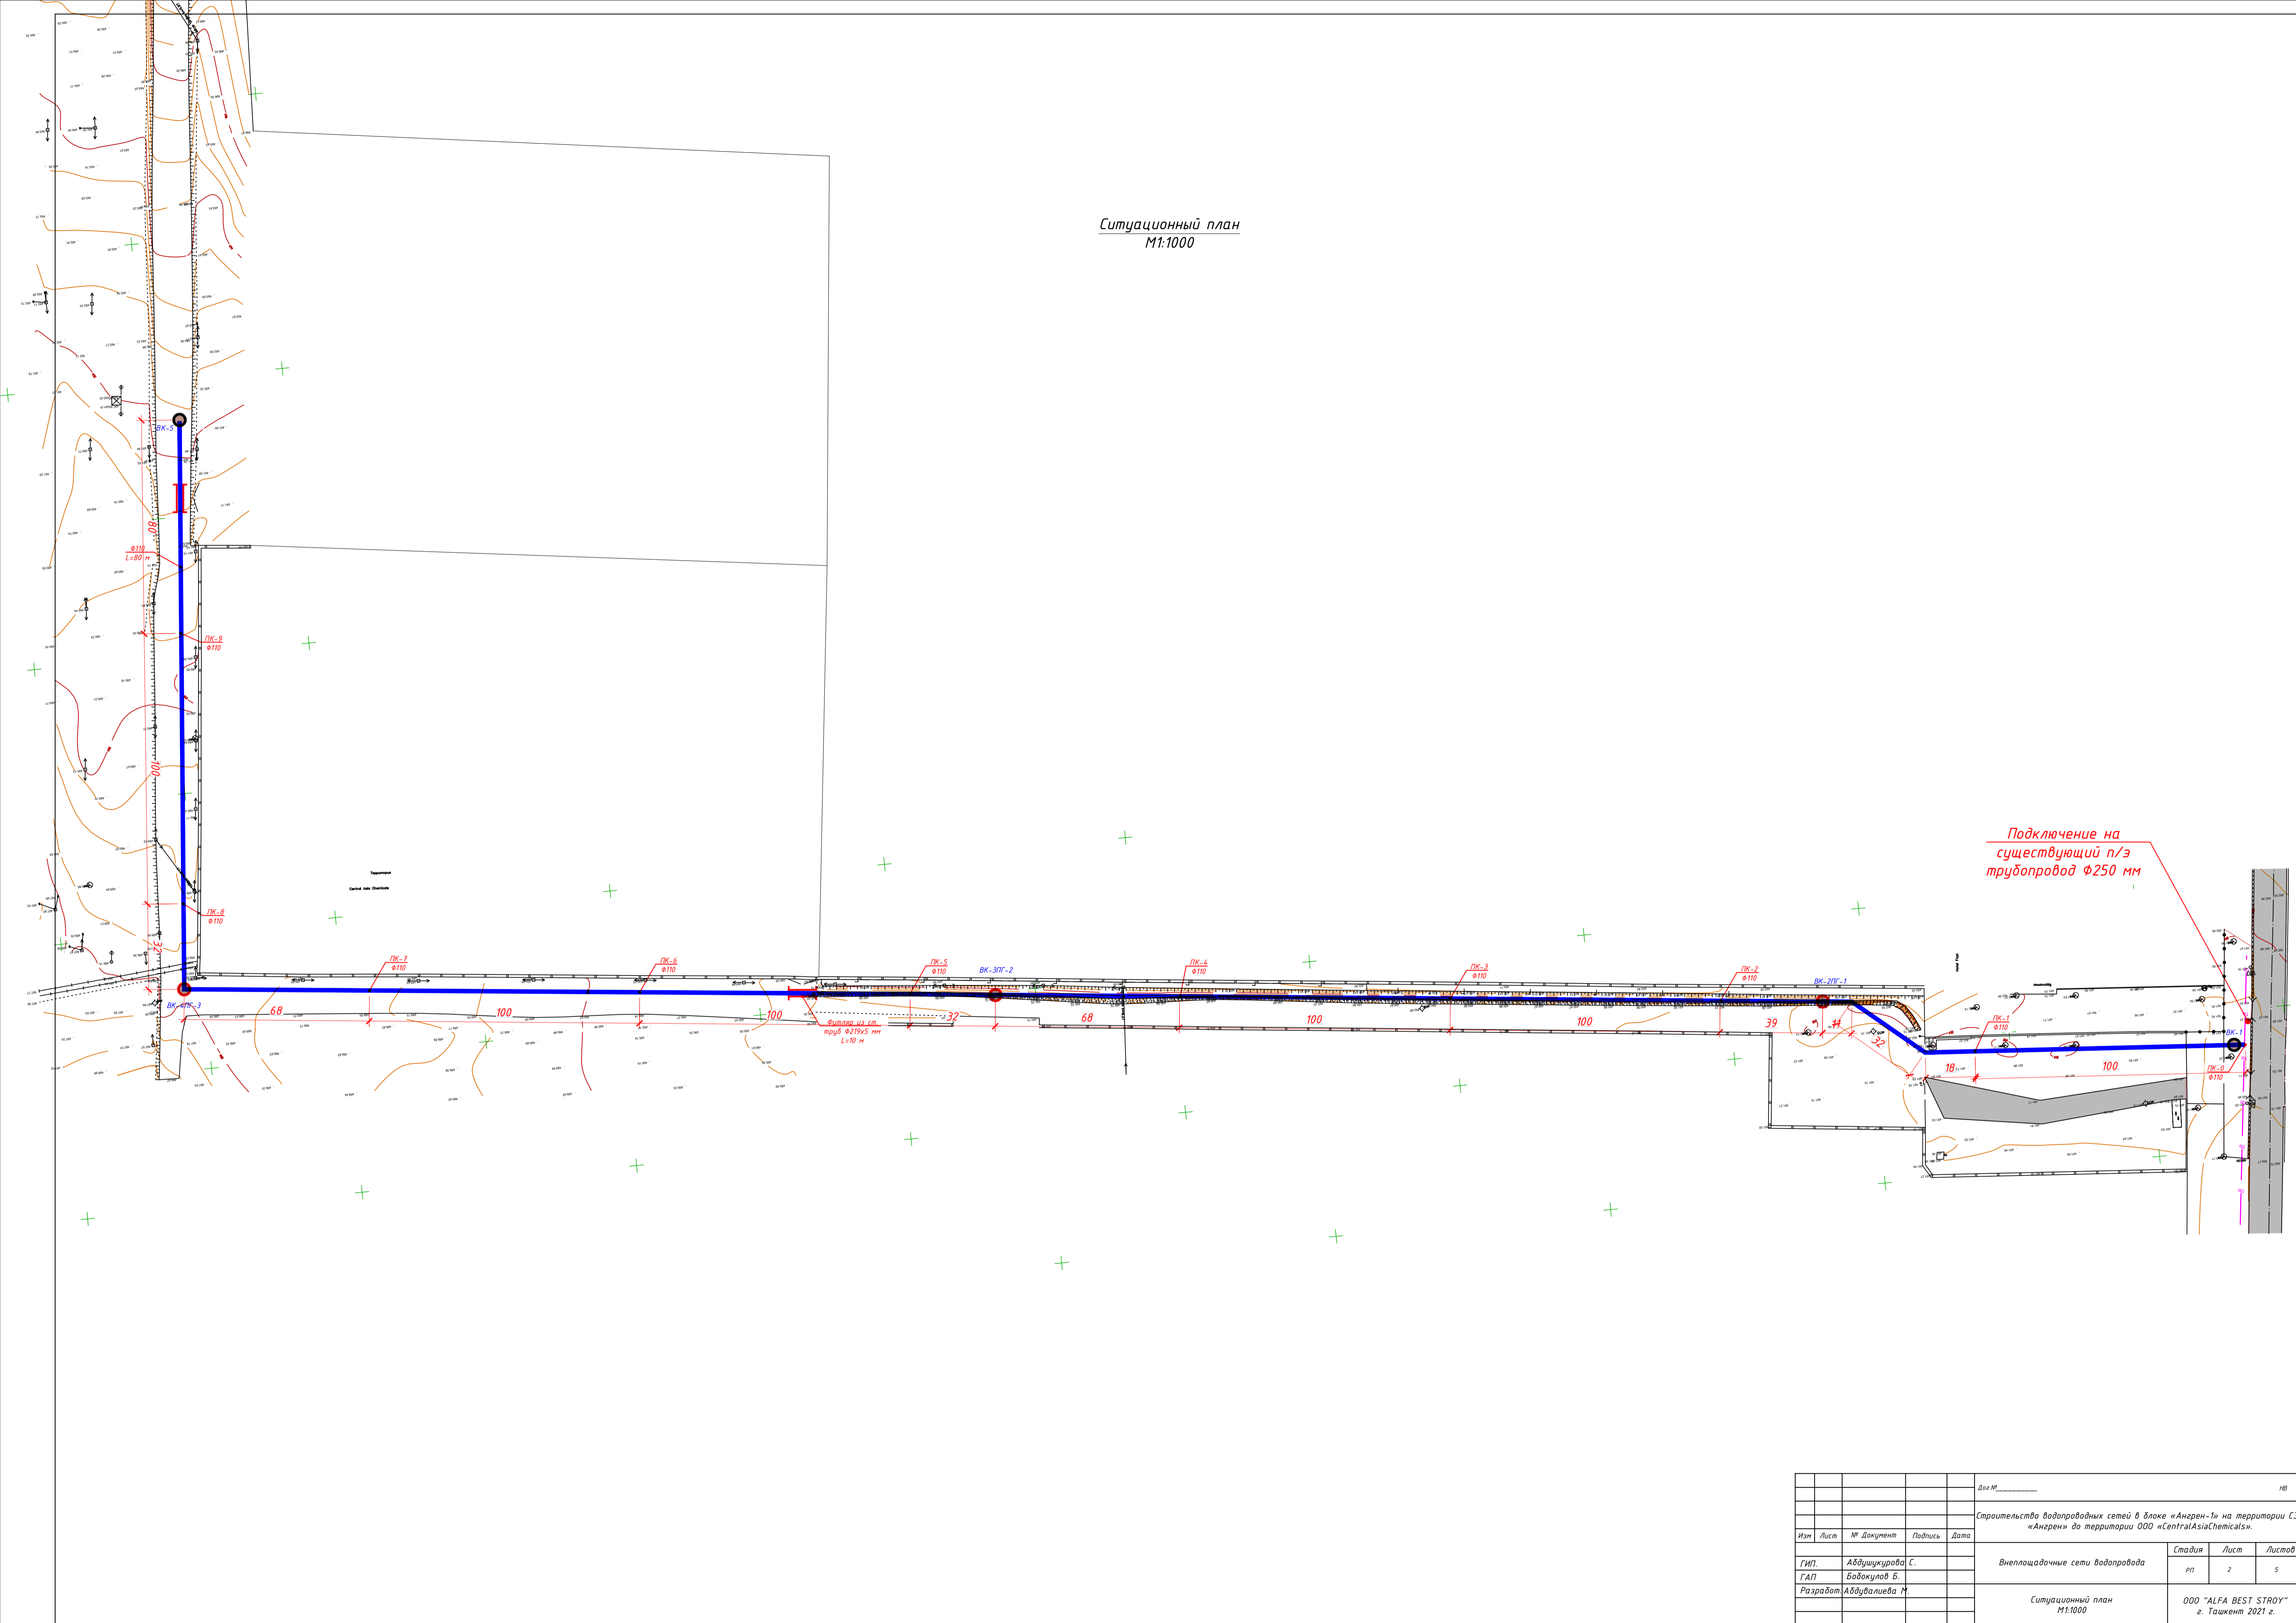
Ситуационный план
М1:1000

ВК-5
80
Ф110
L=80 м
ПК-9
Ф110
100
ПК-8
Ф110
32
ВК-4ПГ-3
Территория
Central Asia Chemicals
ПК-7
Ф110
68
ПК-6
Ф110
100
100
Футляр из ст. труб Ф219х5 мм L=10 м
ПК-5
Ф110
32
ВК-3ПГ-2
68
ПК-4
Ф110
100
ПК-3
Ф110
100
ПК-2
Ф110
39
ВК-2ПГ-1
11
32
18
ПК-1
Ф110
100
ПК-0
Ф110
ВК-1

Подключение на существующий п/э трубопровод Ф250 мм

| Изм | Лист | № Документ | Подпись | Дата | Дог.№_______ НВ |
|---|---|---|---|---|---|
| | | | | | Строительство водопроводных сетей в блоке «Ангрен-1» на территории С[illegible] «Ангрен» до территории ООО «CentralAsiaChemicals». |
| ГИП. | | Абдушукурова С. | | | Внеплощадочные сети водопровода |
| ГАП | | Бобокулов Б. | | | |
| Разработ | | Абдувалиева М. | | | Ситуационный план М1:1000 |

| Стадия | Лист | Листов |
|---|---|---|
| РП | 2 | 5 |

ООО "ALFA BEST STROY"
г. Ташкент 2021 г.